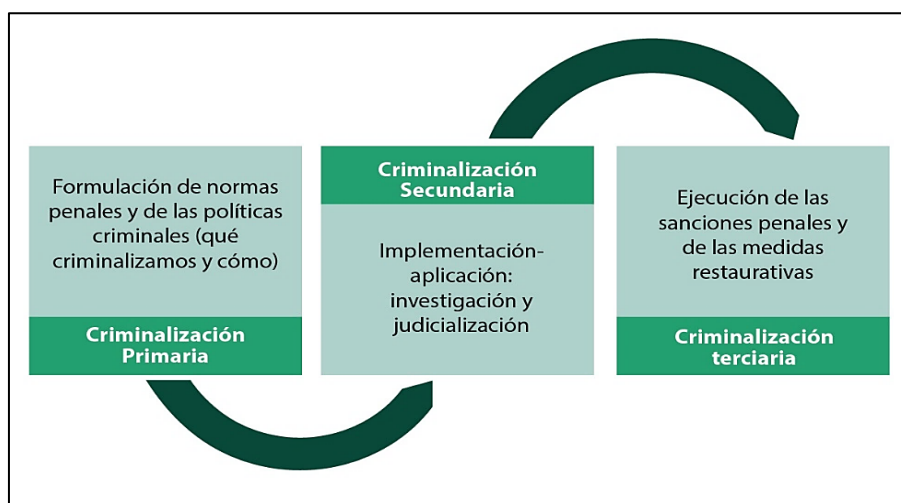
Formulación de normas penales y de las políticas criminales (qué criminalizamos y cómo)

Criminalización Primaria

Criminalización Secundaria

Implementación-aplicación: investigación y judicialización

Ejecución de las sanciones penales y de las medidas restaurativas

Criminalización terciaria